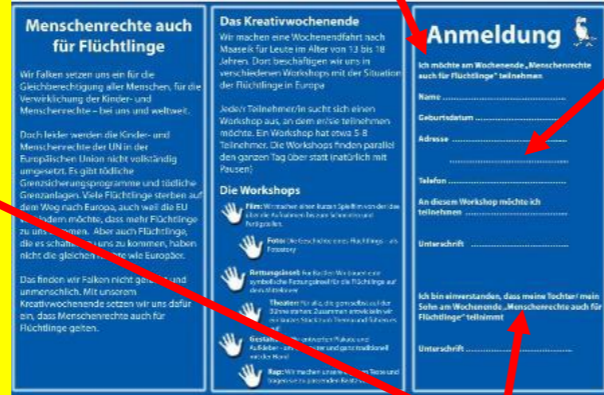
Menschenrechte auch für Flüchtlinge

Wir Falken setzen uns ein für die Gleichberechtigung aller Menschen, für die Verwirklichung der Kinder- und Menschenrechte – bei uns und weltweit.

Doch leider werden die Kinder- und Menschenrechte der UN in der Europäischen Union nicht vollständig umgesetzt. Es gibt tödliche Grenzsicherungsprogramme und tödliche Grenzanlagen. Viele Flüchtlinge sterben auf dem Weg nach Europa, auch weil die EU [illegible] möchte, dass mehr Flüchtlinge zu uns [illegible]. Aber auch Flüchtlinge, die es schaffen, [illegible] uns zu kommen, haben nicht die gleichen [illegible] wie Europäer.

Das finden wir Falken nicht ge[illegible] und unmenschlich. Mit unserem Kreativwochenende setzen wir uns dafür ein, dass Menschenrechte auch für Flüchtlinge gelten.

Das Kreativwochenende

Wir machen eine Wochenendfahrt nach Maaseik für Leute im Alter von 13 bis 18 Jahren. Dort beschäftigen wir uns in verschiedenen Workshops mit der Situation der Flüchtlinge in Europa.

Jede/r Teilnehmer/in sucht sich einen Workshop aus, an dem er/sie teilnehmen möchte. Ein Workshop hat etwa 5-8 Teilnehmer. Die Workshops finden parallel den ganzen Tag über statt (natürlich mit Pausen).

Die Workshops

Film: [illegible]

Foto: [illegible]

Rettungsinsel: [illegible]

Theater: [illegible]

Gestalten: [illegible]

Rap: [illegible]

Anmeldung

Ich möchte am Wochenende „Menschenrechte auch für Flüchtlinge" teilnehmen

Name ..............................................

Geburtsdatum ....................................

Adresse ............................................

..............................................

Telefon ............................................

An diesem Workshop möchte ich teilnehmen ..............................

Unterschrift ......................................

Ich bin einverstanden, dass meine Tochter/ mein Sohn am Wochenende „Menschenrechte auch für Flüchtlinge" teilnimmt

Unterschrift ......................................